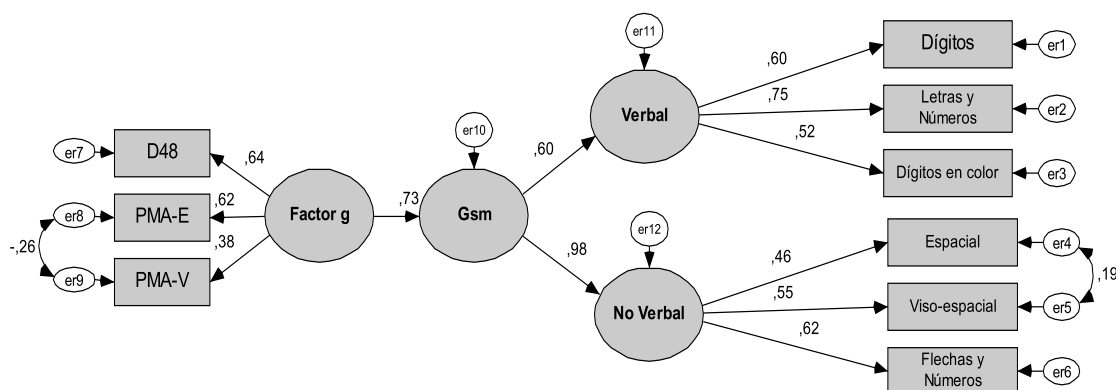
er11

Dígitos

er1

,60

,75

Letras y Números

er2

Verbal

,52

er10

Dígitos en color

er3

er7

D48

,64

,60

,62

,73

er8

PMA-E

Factor g

Gsm

,38

-,26

er12

,98

er9

PMA-V

Espacial

er4

,46

,19

,55

Viso-espacial

er5

No Verbal

,62

Flechas y Números

er6